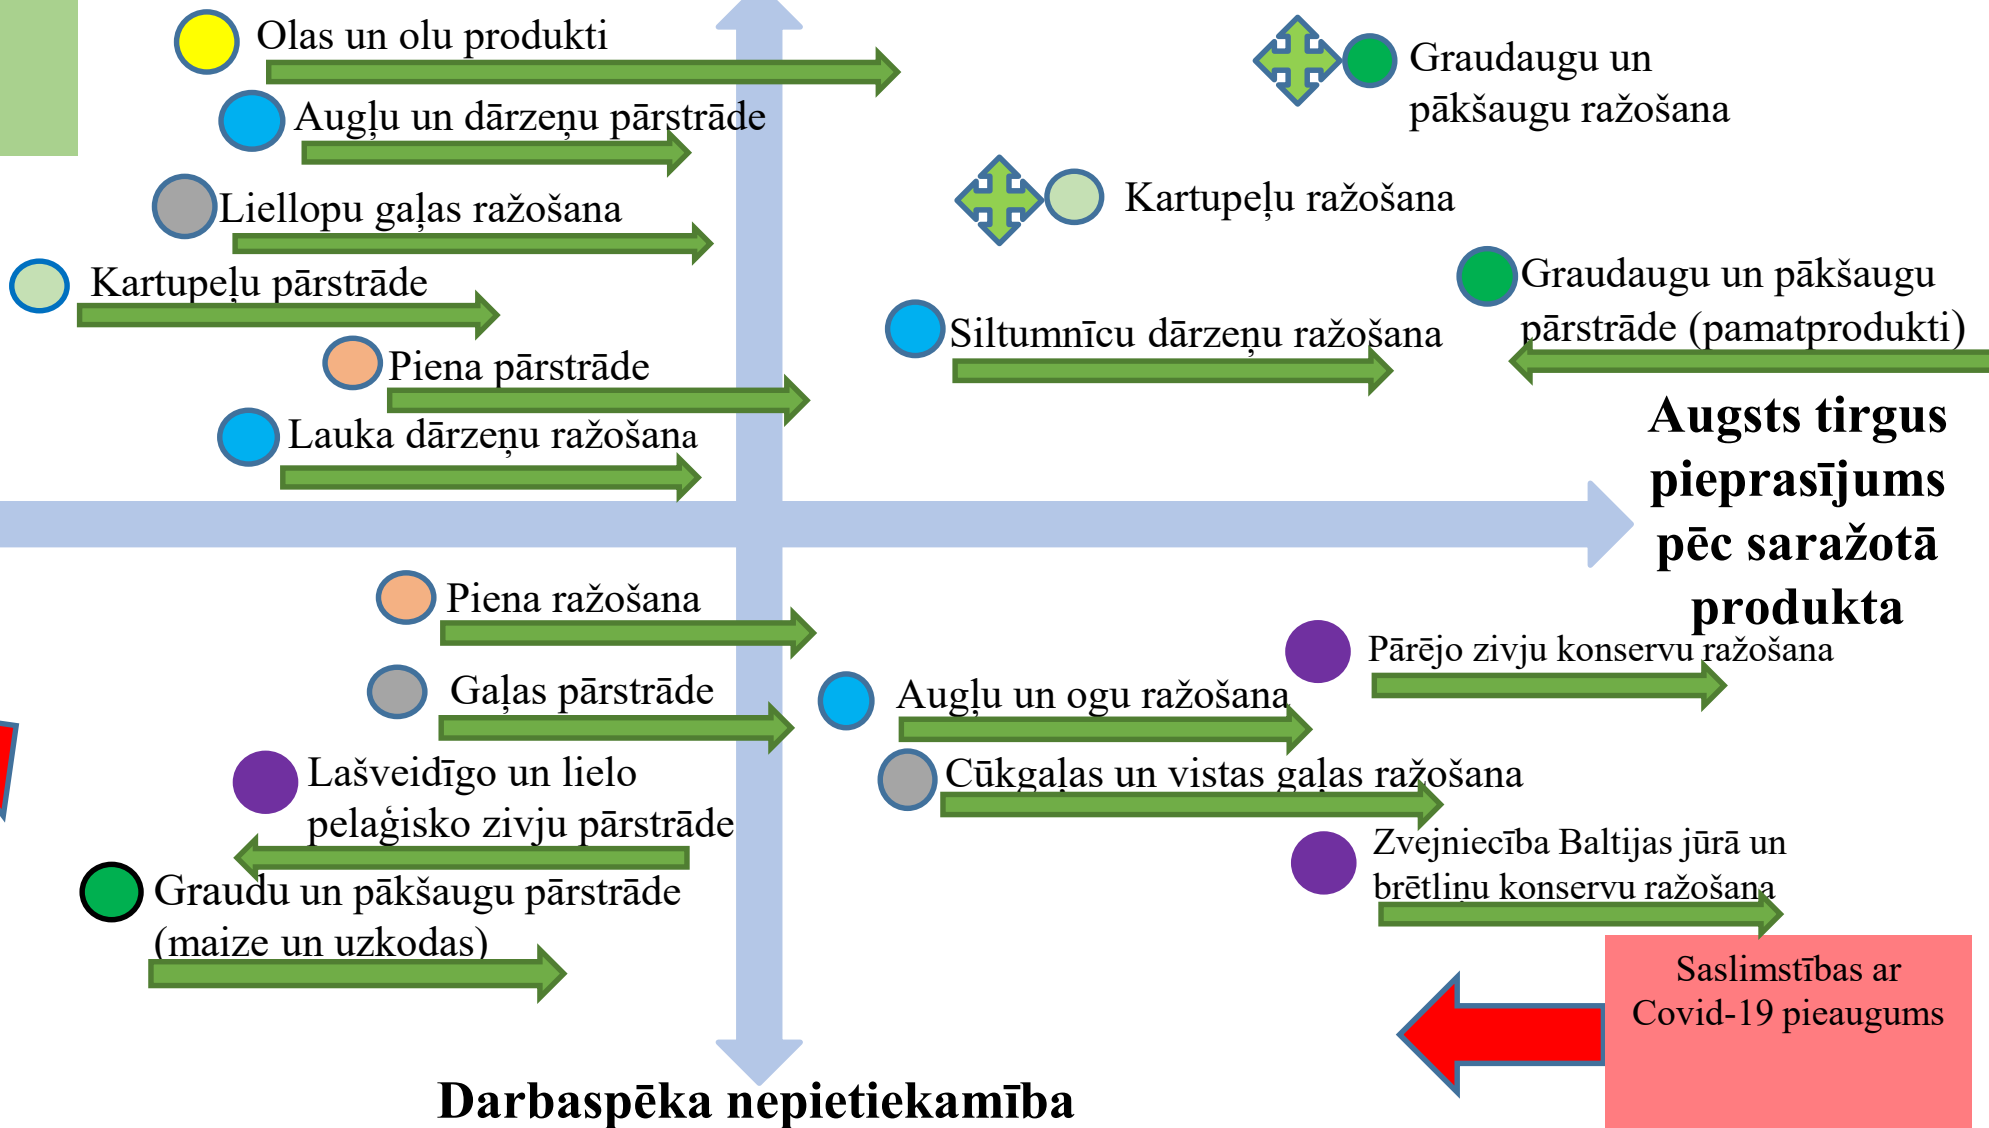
Olas un olu produkti

Augļu un dārzeņu pārstrāde

Liellopu gaļas ražošana

Kartupeļu pārstrāde

Piena pārstrāde

Lauka dārzeņu ražošana

Graudaugu un pākšaugu ražošana

Kartupeļu ražošana

Graudaugu un pākšaugu pārstrāde (pamatprodukti)

Siltumnīcu dārzeņu ražošana

Augsts tirgus pieprasījums pēc saražotā produkta

Piena ražošana

Gaļas pārstrāde

Lašveidīgo un lielo pelaģisko zivju pārstrāde

Graudu un pākšaugu pārstrāde (maize un uzkodas)

Pārējo zivju konservu ražošana

Augļu un ogu ražošana

Cūkgaļas un vistas gaļas ražošana

Zvejniecība Baltijas jūrā un brētliņu konservu ražošana

Saslimstības ar Covid-19 pieaugums

Darbaspēka nepietiekamība